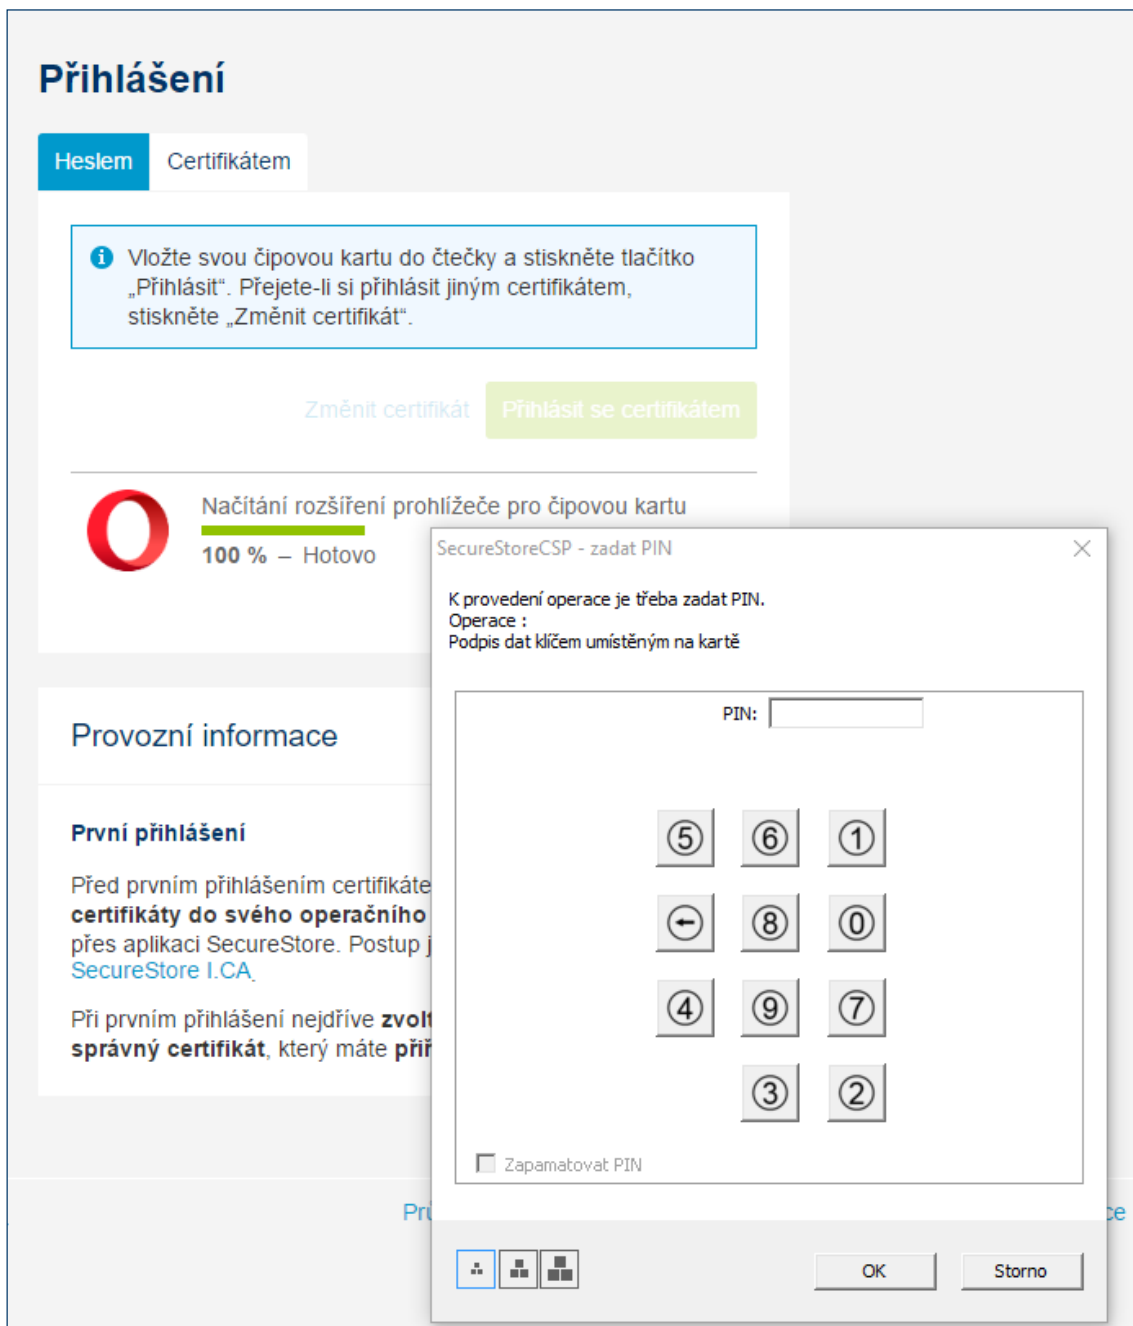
Přihlášení

Heslem

Certifikátem

Vložte svou čipovou kartu do čtečky a stiskněte tlačítko „Přihlásit". Přejete-li si přihlásit jiným certifikátem, stiskněte „Změnit certifikát".

Změnit certifikát

Přihlásit se certifikátem

Načítání rozšíření prohlížeče pro čipovou kartu

100 % – Hotovo

Provozní informace

První přihlášení

Před prvním přihlášením certifikáte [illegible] certifikáty do svého operačního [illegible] přes aplikaci SecureStore. Postup j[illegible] SecureStore I.CA.

Při prvním přihlášení nejdříve zvol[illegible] správný certifikát, který máte při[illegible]

Pr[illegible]

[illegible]ce

SecureStoreCSP - zadat PIN

K provedení operace je třeba zadat PIN.
Operace :
Podpis dat klíčem umístěným na kartě

PIN:

⑤ ⑥ ①
⑧ ⓪
④ ⑨ ⑦
③ ②

Zapamatovat PIN

OK

Storno